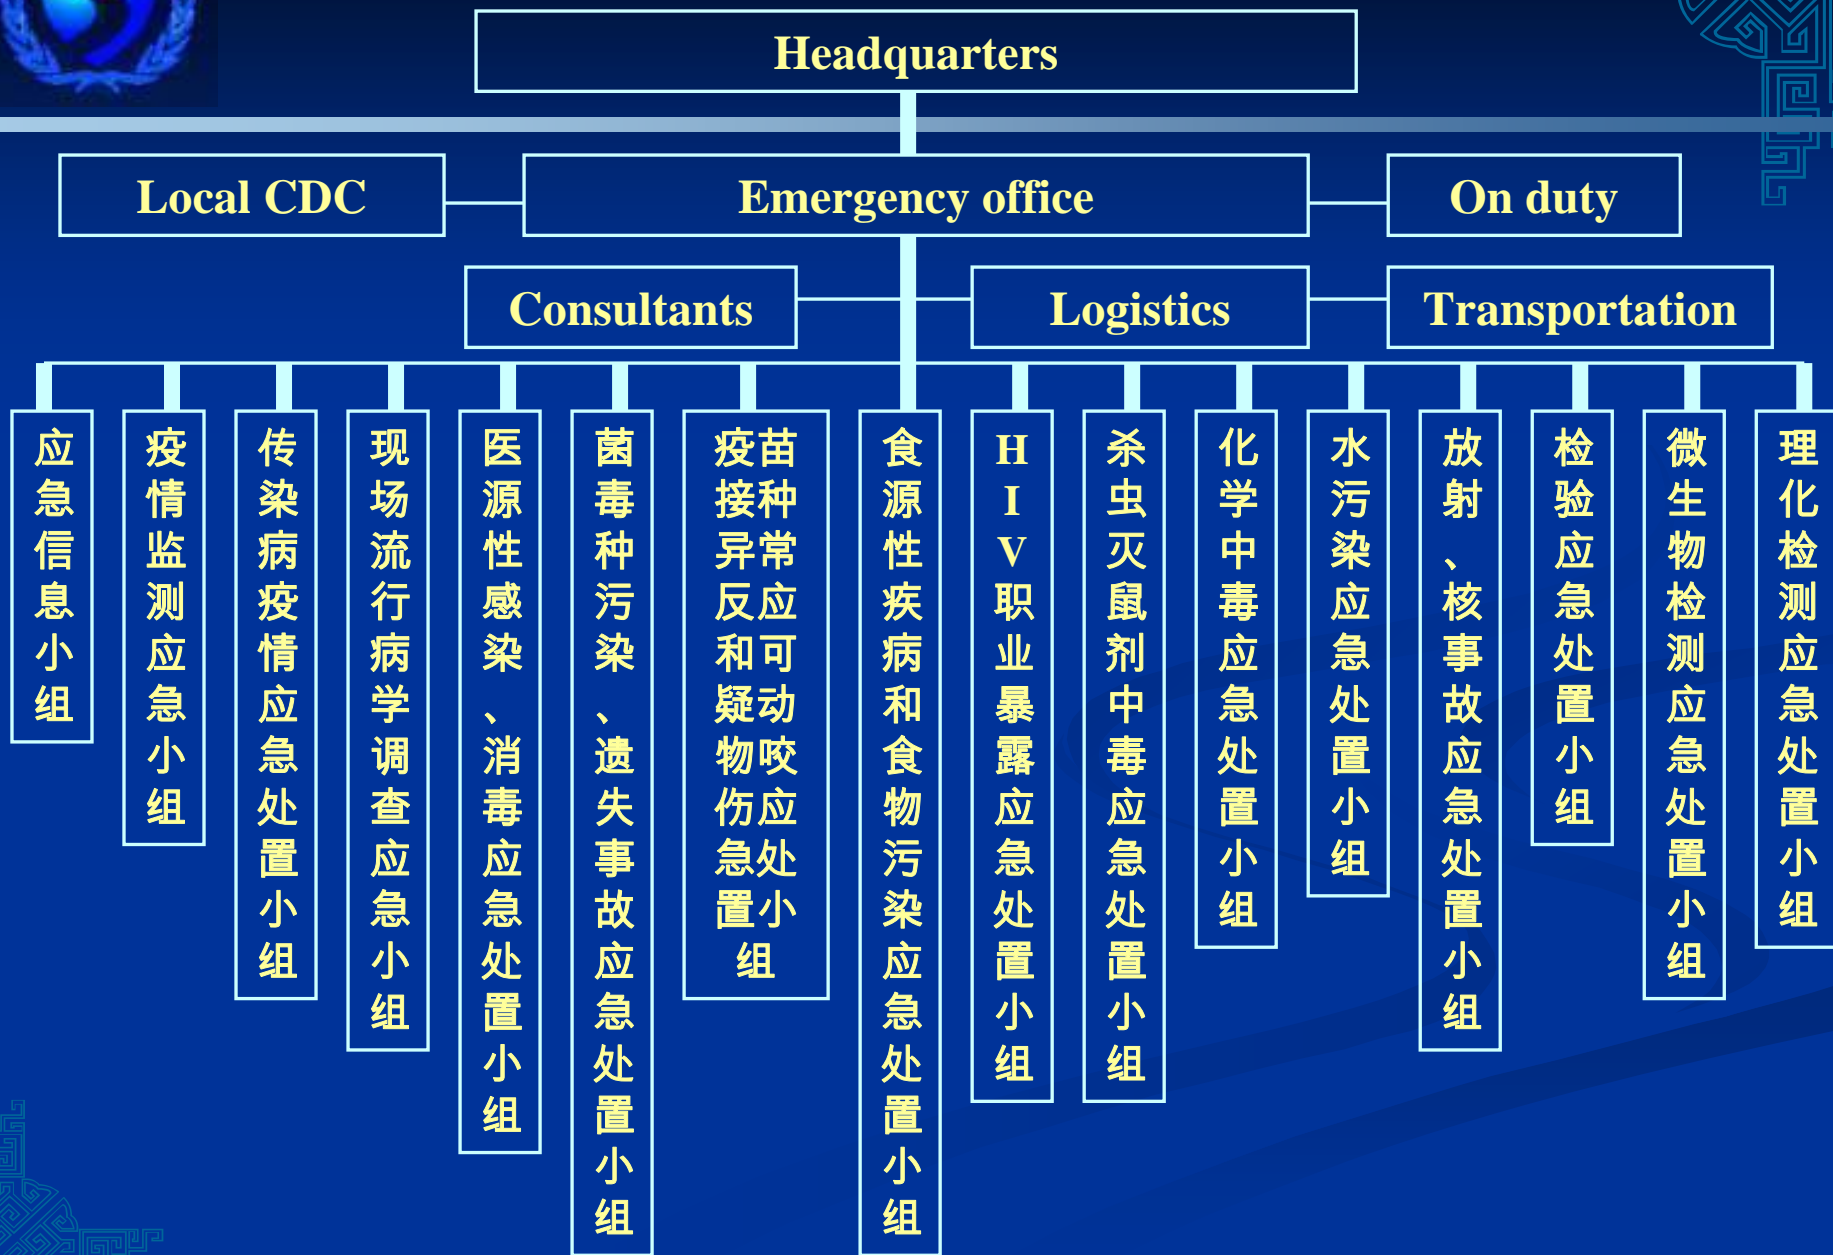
Headquarters

Local CDC

Emergency office

On duty

Consultants

Logistics

Transportation

应急信息小组

疫情监测应急小组

传染病疫情应急处置小组

现场流行病学调查应急小组

医源性感染、消毒应急处置小组

菌毒种污染、遗失事故应急处置小组

疫苗接种异常反应和可疑动物咬伤应急处置小组

食源性疾病和食物污染应急处置小组

HIV职业暴露应急处置小组

杀虫灭鼠剂中毒应急处置小组

化学中毒应急处置小组

水污染应急处置小组

放射、核事故应急处置小组

检验应急处置小组

微生物检测应急处置小组

理化检测应急处置小组